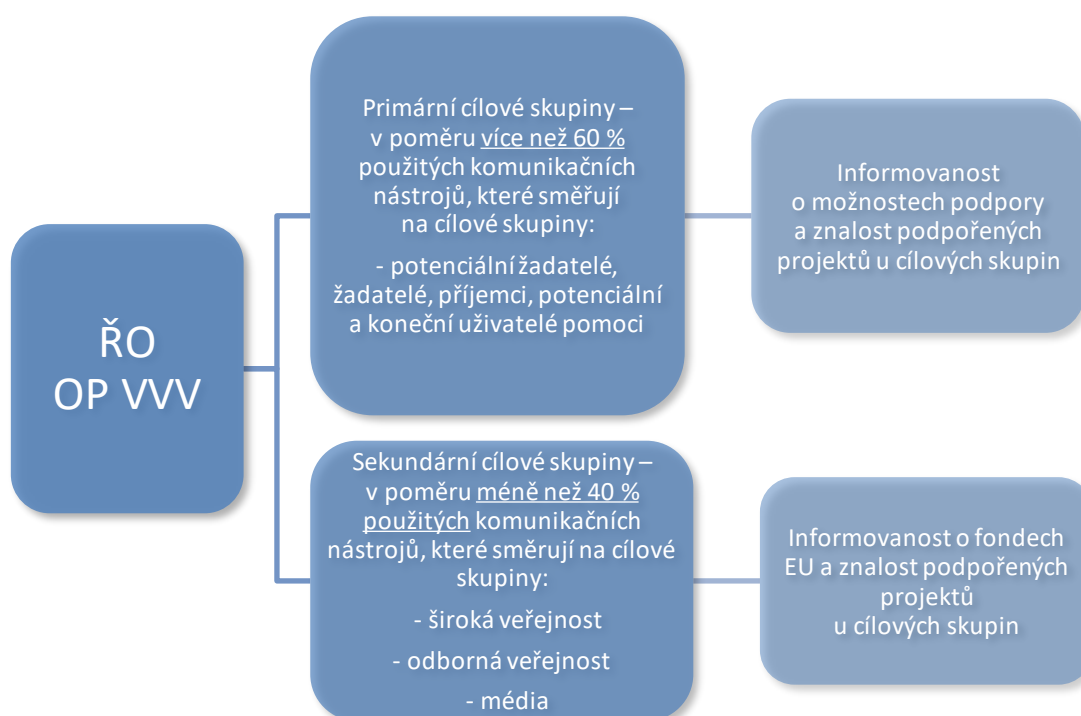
ŘO
OP VVV

Primární cílové skupiny – v poměru více než 60 % použitých komunikačních nástrojů, které směřují na cílové skupiny:

- potenciální žadatelé, žadatelé, příjemci, potenciální a koneční uživatelé pomoci

Informovanost o možnostech podpory a znalost podpořených projektů u cílových skupin

Sekundární cílové skupiny – v poměru méně než 40 % použitých komunikačních nástrojů, které směřují na cílové skupiny:

- široká veřejnost

- odborná veřejnost

- média

Informovanost o fondech EU a znalost podpořených projektů u cílových skupin